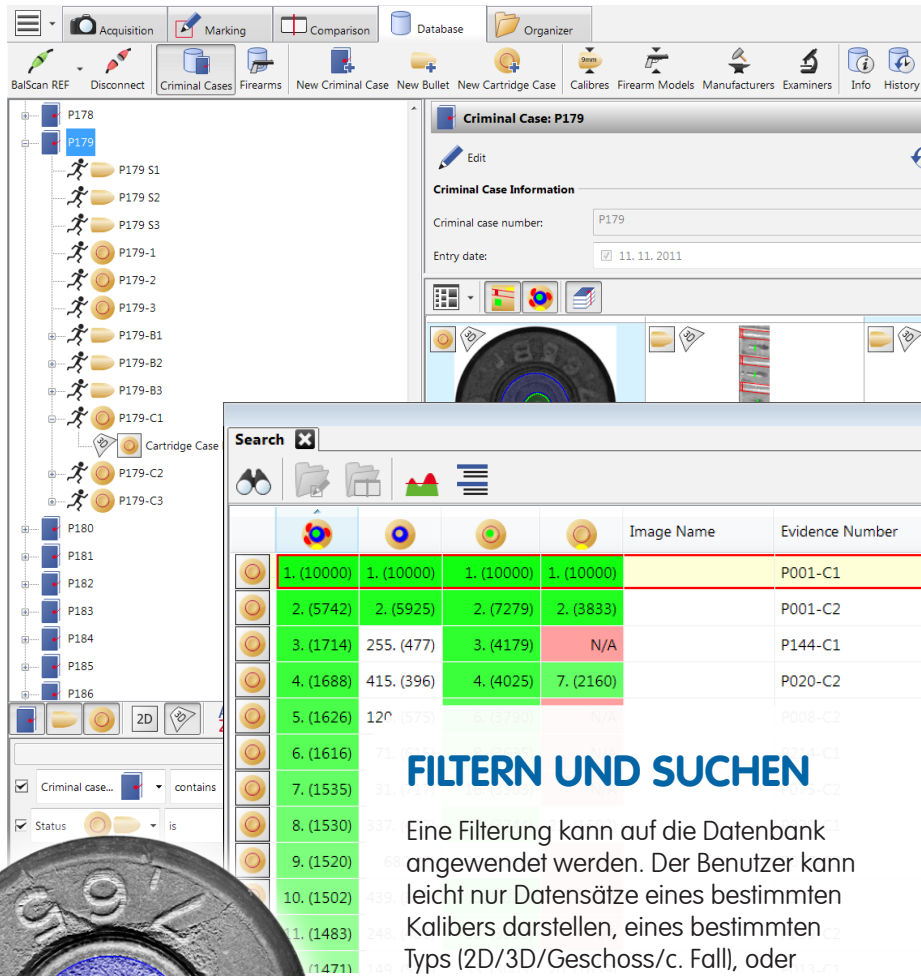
Acquisition Marking Comparison Database Organizer

BalScan REF Disconnect Criminal Cases Firearms New Criminal Case New Bullet New Cartridge Case Calibres Firearm Models Manufacturers Examiners Info History

P178
P179
P179 S1
P179 S2
P179 S3
P179-1
P179-2
P179-3
P179-B1
P179-B2
P179-B3
P179-C1
Cartridge Case
P179-C2
P179-C3
P180
P181
P182
P183
P184
P185
P186

2D

Criminal case... contains
Status is

Criminal Case: P179

Edit

Criminal Case Information

Criminal case number: P179

Entry date: 11. 11. 2011

Search

| | | | | Image Name | Evidence Number |
|---|---|---|---|---|---|
| 1. (10000) | 1. (10000) | 1. (10000) | 1. (10000) | | P001-C1 |
| 2. (5742) | 2. (5925) | 2. (7279) | 2. (3833) | | P001-C2 |
| 3. (1714) | 255. (477) | 3. (4179) | N/A | | P144-C1 |
| 4. (1688) | 415. (396) | 4. (4025) | 7. (2160) | | P020-C2 |
| 5. (1626) | 120 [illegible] | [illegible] | N/A | | P008-C2 |
| 6. (1616) | 71. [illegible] | | | | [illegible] |
| 7. (1535) | 31. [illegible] | | | | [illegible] |
| 8. (1530) | 337. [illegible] | | | | |
| 9. (1520) | 68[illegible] | | | | |
| 10. (1502) | 439. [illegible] | | | | |
| 11. (1483) | 248. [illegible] | | | | |
| (1471) | 149. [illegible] | | | | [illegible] |

FILTERN UND SUCHEN

Eine Filterung kann auf die Datenbank angewendet werden. Der Benutzer kann leicht nur Datensätze eines bestimmten Kalibers darstellen, eines bestimmten Typs (2D/3D/Geschoss/c. Fall), oder